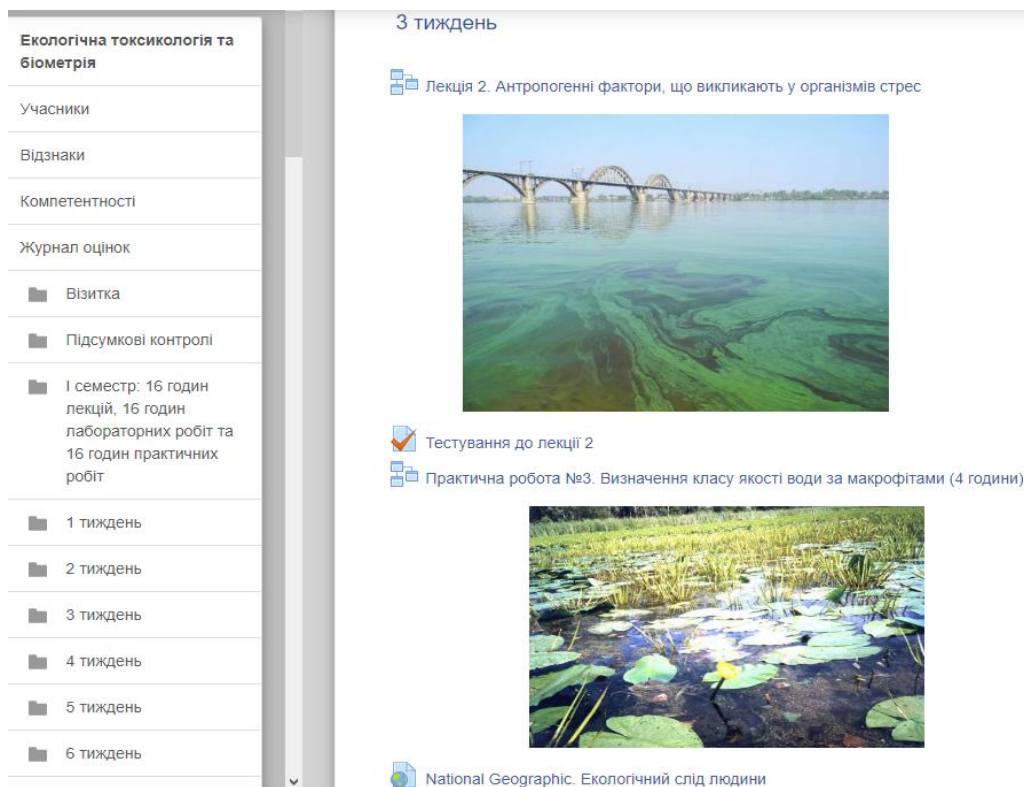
Екологічна токсикологія та біометрія

Учасники

Відзнаки

Компетентності

Журнал оцінок

Візитка

Підсумкові контролі

І семестр: 16 годин лекцій, 16 годин лабораторних робіт та 16 годин практичних робіт

1 тиждень

2 тиждень

3 тиждень

4 тиждень

5 тиждень

6 тиждень

3 тиждень

Лекція 2. Антропогенні фактори, що викликають у організмів стрес

Тестування до лекції 2

Практична робота №3. Визначення класу якості води за макрофітами (4 години)

National Geographic. Екологічний слід людини